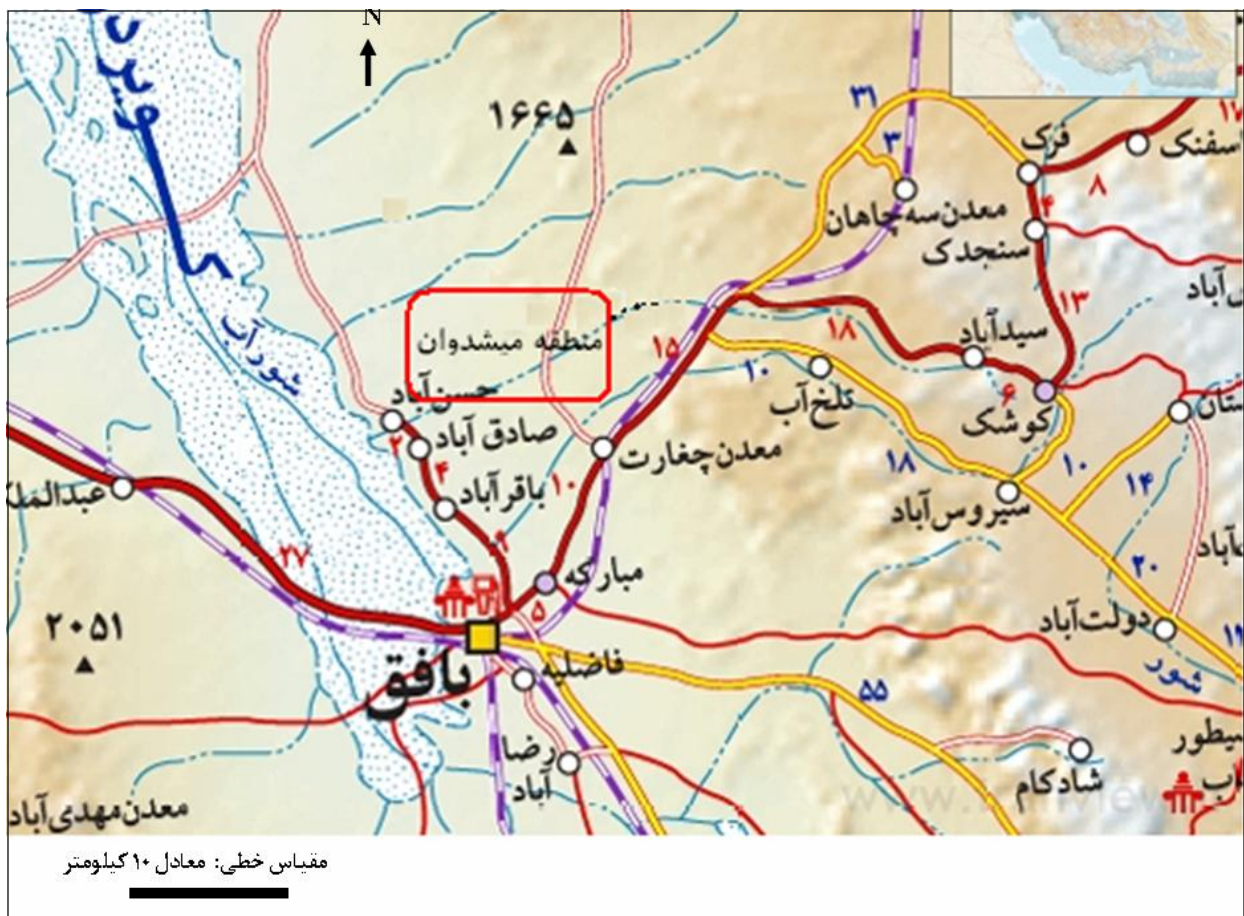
N

۱۶۶۵

۳۱

۳

اسفنک

فرک

۸

معدن سه چاهان

۴

سنجدک

آباد

منطقه میشدوان

۱۳

۱۸

سیدآباد

۱۵

۱۰

تلخ آب

۶

کوشک

ستان

حسن آباد

۲

صادق آباد

معدن چغارت

۴

۱۸

۱۰

۱۴

۱۰

باقرآباد

سیروس آباد

عبدالملک

۲۷

۹

آباد

۲۰

مبارکه

۵

۲۰۵۱

دولت آباد

بافق

فاضلیه

۵۵

شور

شورآب

رضا آباد

شادکام

بیطور آب

معدن مهدی آباد

مقیاس خطی: معادل ۱۰ کیلومتر